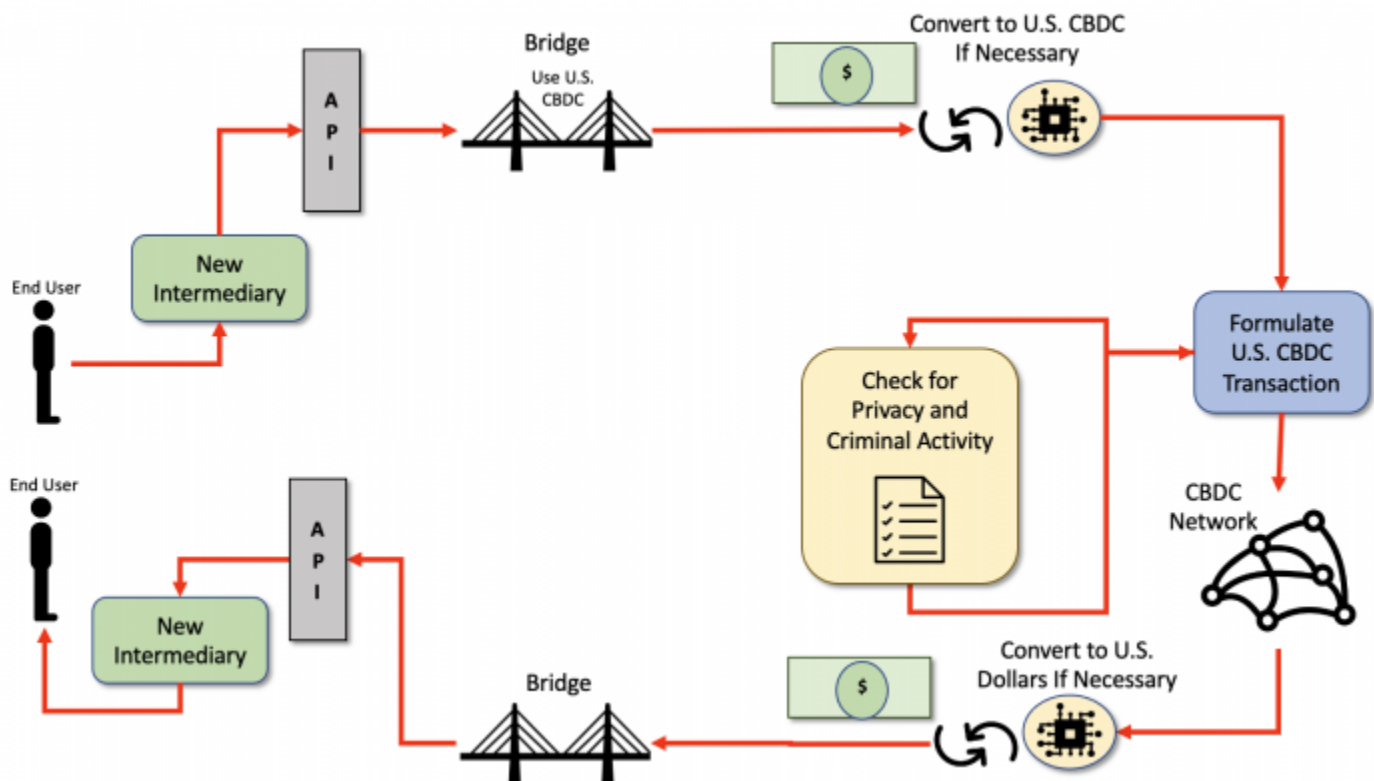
Bridge

Use U.S. CBDC

Convert to U.S. CBDC If Necessary

$

A P I

End User

New Intermediary

Formulate U.S. CBDC Transaction

Check for Privacy and Criminal Activity

CBDC Network

End User

A P I

New Intermediary

Bridge

$

Convert to U.S. Dollars If Necessary